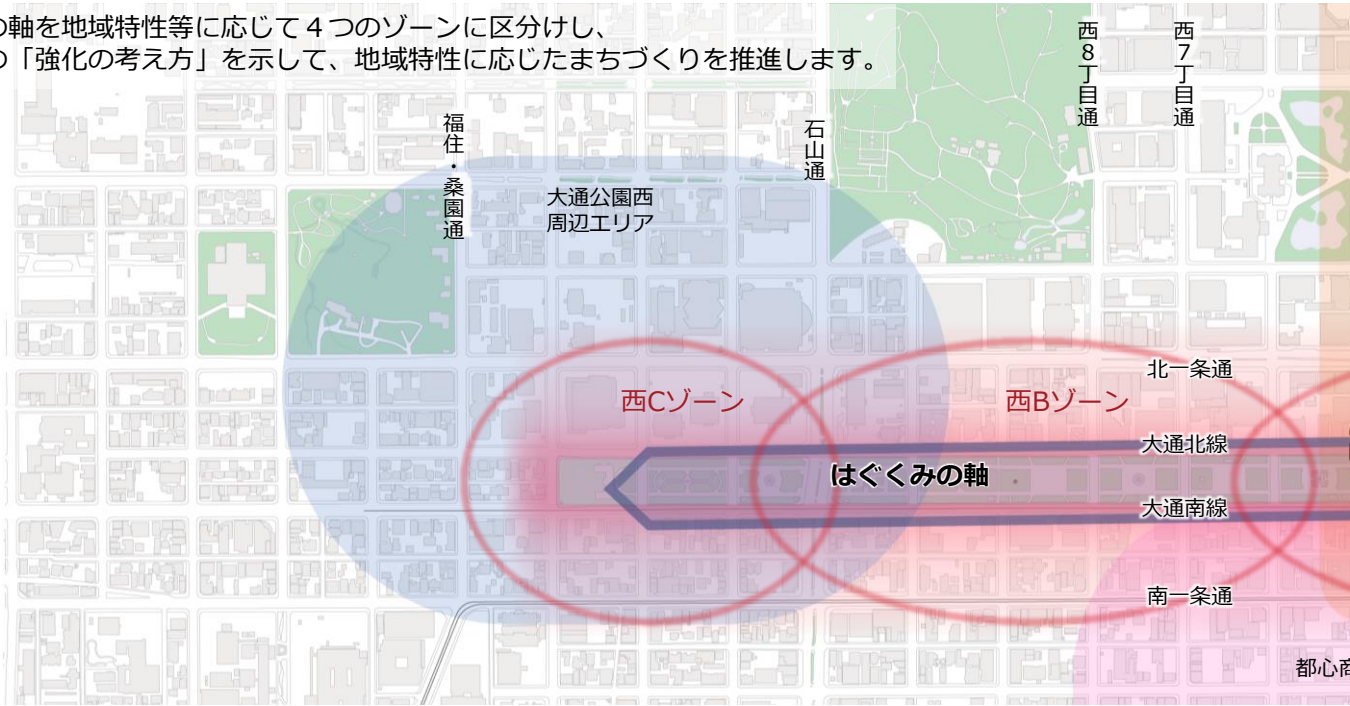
の軸を地域特性等に応じて４つのゾーンに区分けし、
の「強化の考え方」を示して、地域特性に応じたまちづくりを推進します。

福住・桑園通

大通公園西周辺エリア

石山通

西8丁目通

西7丁目通

北一条通

西Cゾーン

西Bゾーン

大通北線

はぐくみの軸

大通南線

南一条通

都心商